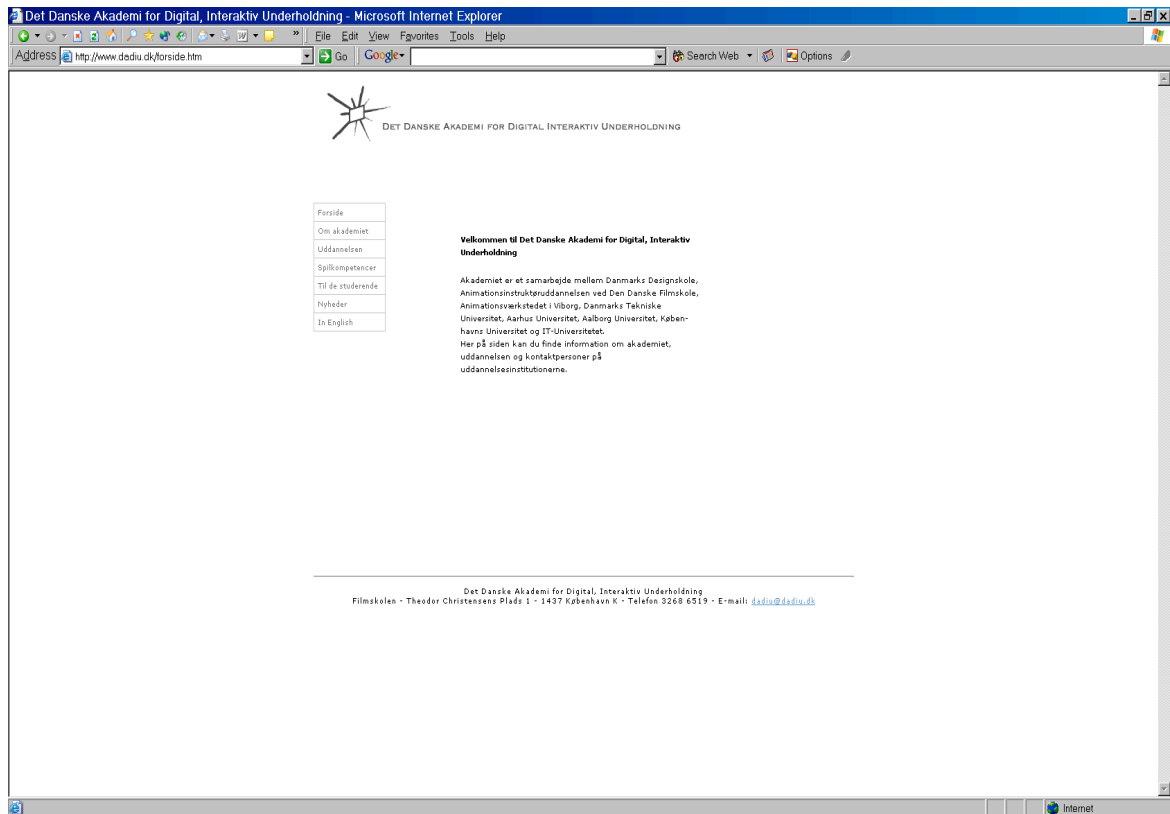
Det Danske Akademi for Digital, Interaktiv Underholdning - Microsoft Internet Explorer

File Edit View Favorites Tools Help

Address http://www.dadiu.dk/forside.htm Go Google Search Web Options

DET DANSKE AKADEMI FOR DIGITAL INTERAKTIV UNDERHOLDNING

Forside
Om akademiet
Uddannelsen
Spilkompetencer
Til de studerende
Nyheder
In English

Velkommen til Det Danske Akademi for Digital, Interaktiv Underholdning

Akademiet er et samarbejde mellem Danmarks Designskole, Animationsinstruktøruddannelsen ved Den Danske Filmskole, Animationsværkstedet i Viborg, Danmarks Tekniske Universitet, Aarhus Universitet, Aalborg Universitet, Københavns Universitet og IT-Universitetet.
Her på siden kan du finde information om akademiet, uddannelsen og kontaktpersoner på uddannelsesinstitutionerne.

Det Danske Akademi for Digital, Interaktiv Underholdning
Filmskolen - Theodor Christensens Plads 1 - 1437 København K - Telefon 3268 6519 - E-mail: dadiu@dadiu.dk

Internet